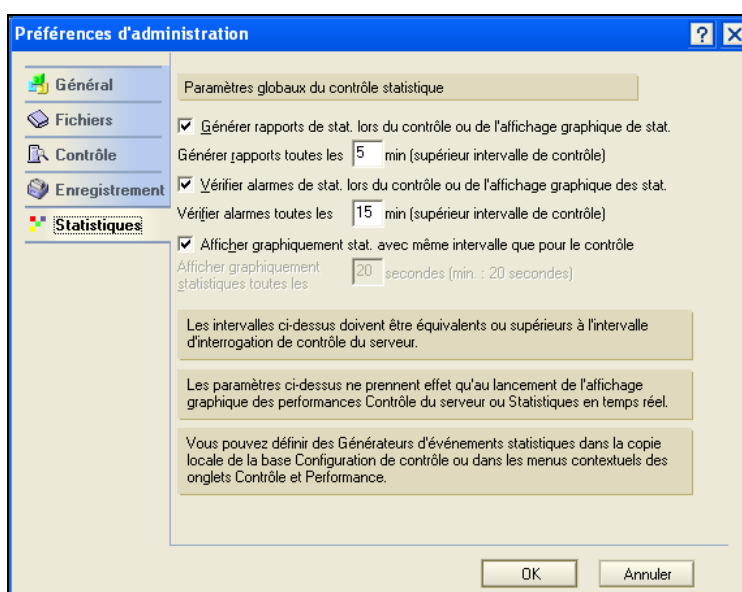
Préférences d'administration

? X

Général
Fichiers
Contrôle
Enregistrement
Statistiques

Paramètres globaux du contrôle statistique

☑ Générer rapports de stat. lors du contrôle ou de l'affichage graphique de stat.

Générer rapports toutes les 5 min (supérieur intervalle de contrôle)

☑ Vérifier alarmes de stat. lors du contrôle ou de l'affichage graphique des stat.

Vérifier alarmes toutes les 15 min (supérieur intervalle de contrôle)

☑ Afficher graphiquement stat. avec même intervalle que pour le contrôle

Afficher graphiquement statistiques toutes les 20 secondes (min. : 20 secondes)

Les intervalles ci-dessus doivent être équivalents ou supérieurs à l'intervalle d'interrogation de contrôle du serveur.

Les paramètres ci-dessus ne prennent effet qu'au lancement de l'affichage graphique des performances Contrôle du serveur ou Statistiques en temps réel.

Vous pouvez définir des Générateurs d'événements statistiques dans la copie locale de la base Configuration de contrôle ou dans les menus contextuels des onglets Contrôle et Performance.

OK Annuler